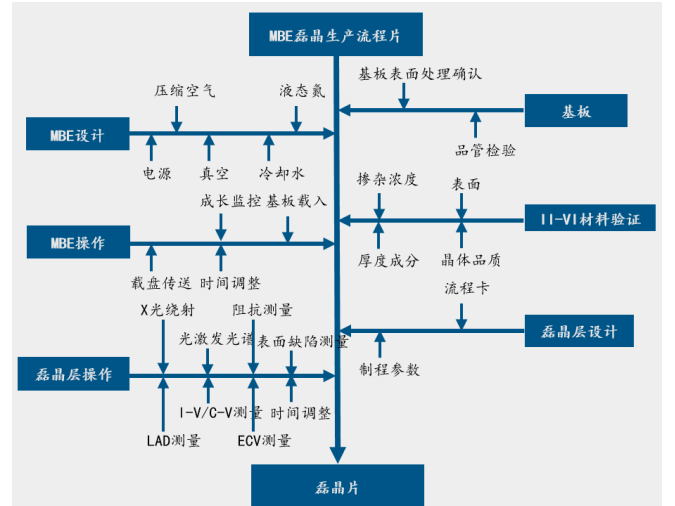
MBE磊晶生产流程片

压缩空气
液态氮
MBE设计
电源
真空
冷却水

基板表面处理确认
基板
品管检验

成长监控
基板载入
MBE操作
载盘传送
时间调整

掺杂浓度
表面
II-VI材料验证
厚度成分
晶体品质

X光绕射
阻抗测量
光激发光谱
表面缺陷测量
磊晶层操作
I-V/C-V测量
时间调整
LAD测量
ECV测量

流程卡
磊晶层设计
制程参数

磊晶片